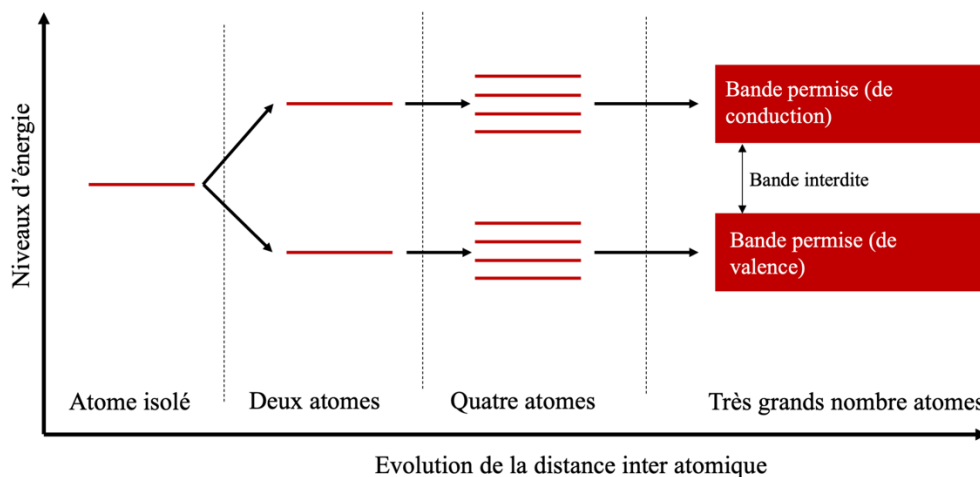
Niveaux d'énergie

Bande permise (de conduction)

Bande interdite

Bande permise (de valence)

Atome isolé

Deux atomes

Quatre atomes

Très grands nombre atomes

Evolution de la distance inter atomique